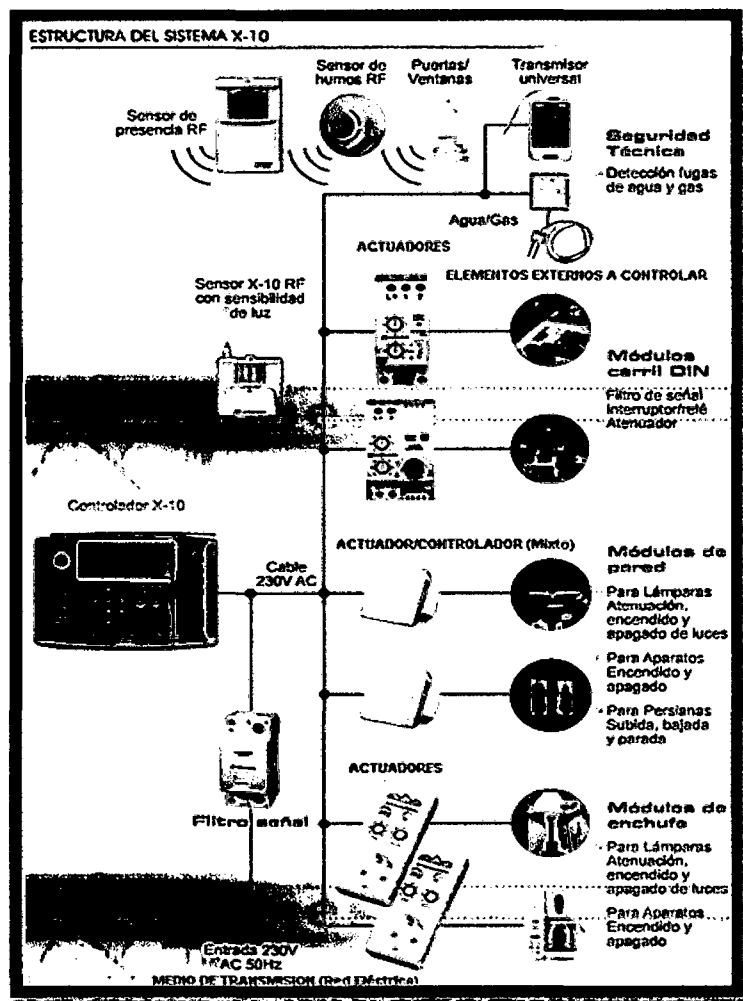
ESTRUCTURA DEL SISTEMA X-10

Sensor de presencia RF

Sensor de humos RF

Puertas/ Ventanas

Transmisor universal

Seguridad Técnica

-Detección fugas de agua y gas

Agua/Gas

ACTUADORES

ELEMENTOS EXTERNOS A CONTROLAR

Sensor X-10 RF con sensibilidad de luz

Módulos carril DIN

Filtro de señal Interruptor/relé Atenuador

Controlador X-10

ACTUADOR/CONTROLADOR (Mixto)

Cable 230V AC

Módulos de pared

Para Lámparas Atenuación, encendido y apagado de luces

Para Aparatos Encendido y apagado

Para Persianas Subida, bajada y parada

ACTUADORES

Filtro señal

Módulos de enchufe

Para Lámparas Atenuación, encendido y apagado de luces

Para Aparatos Encendido y apagado

Entrada 230V AC 50Hz

MEDIO DE TRANSMISION (Red Eléctrica)